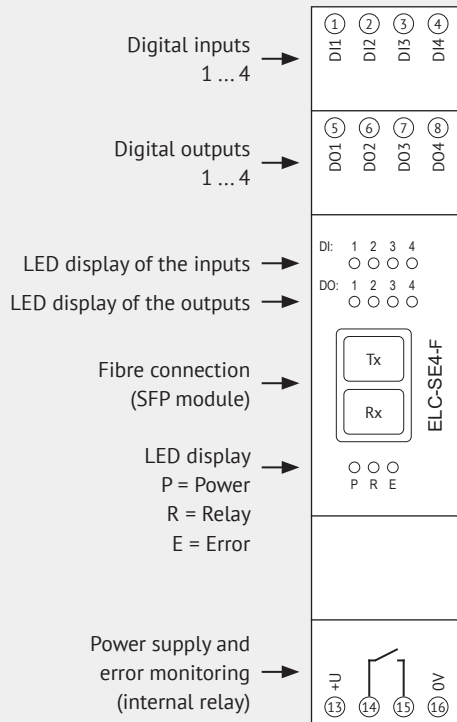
Digital inputs
1 … 4

① ② ③ ④
DI1 DI2 DI3 DI4

Digital outputs
1 … 4

⑤ ⑥ ⑦ ⑧
DO1 DO2 DO3 DO4

LED display of the inputs

LED display of the outputs

DI: 1 2 3 4

DO: 1 2 3 4

Fibre connection
(SFP module)

Tx

Rx

ELC-SE4-F

LED display
P = Power
R = Relay
E = Error

P R E

Power supply and
error monitoring
(internal relay)

+U 0V
⑬ ⑭ ⑮ ⑯